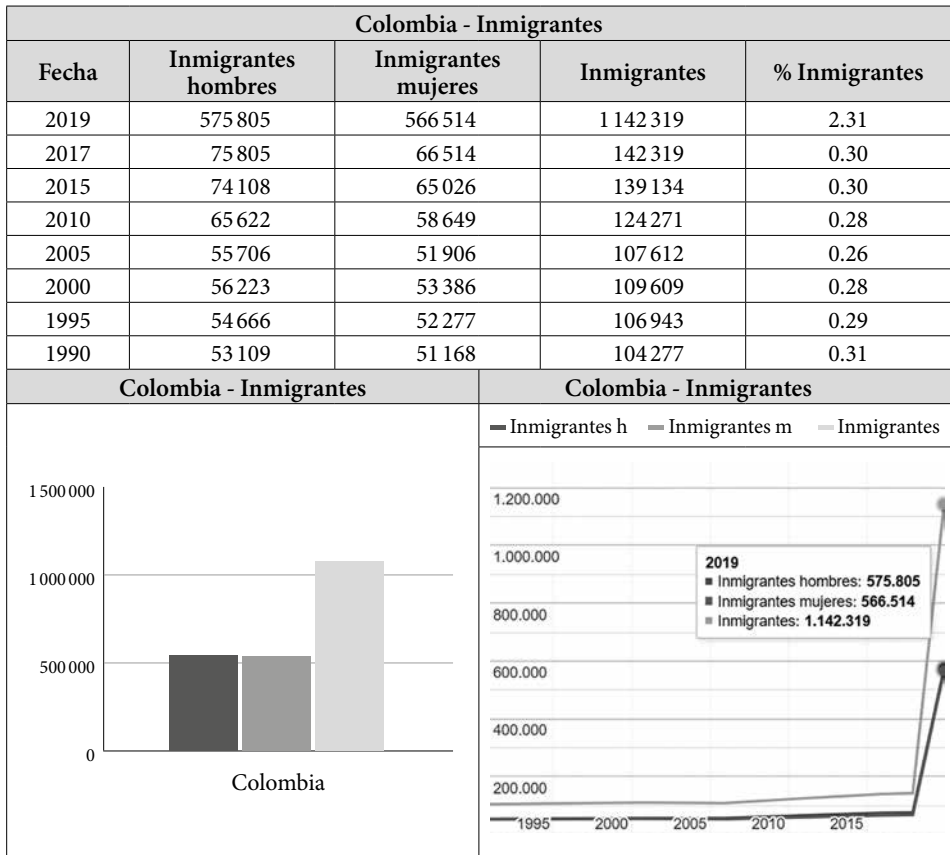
| Colombia - Inmigrantes | | | | |
|---|---|---|---|---|
| Fecha | Inmigrantes hombres | Inmigrantes mujeres | Inmigrantes | % Inmigrantes |
| 2019 | 575 805 | 566 514 | 1 142 319 | 2.31 |
| 2017 | 75 805 | 66 514 | 142 319 | 0.30 |
| 2015 | 74 108 | 65 026 | 139 134 | 0.30 |
| 2010 | 65 622 | 58 649 | 124 271 | 0.28 |
| 2005 | 55 706 | 51 906 | 107 612 | 0.26 |
| 2000 | 56 223 | 53 386 | 109 609 | 0.28 |
| 1995 | 54 666 | 52 277 | 106 943 | 0.29 |
| 1990 | 53 109 | 51 168 | 104 277 | 0.31 |

Colombia - Inmigrantes

1 500 000
1 000 000
500 000
0
Colombia

Colombia - Inmigrantes

Inmigrantes h
Inmigrantes m
Inmigrantes

1.200.000
1.000.000
800.000
600.000
400.000
200.000

2019
Inmigrantes hombres: 575.805
Inmigrantes mujeres: 566.514
Inmigrantes: 1.142.319

1995 2000 2005 2010 2015